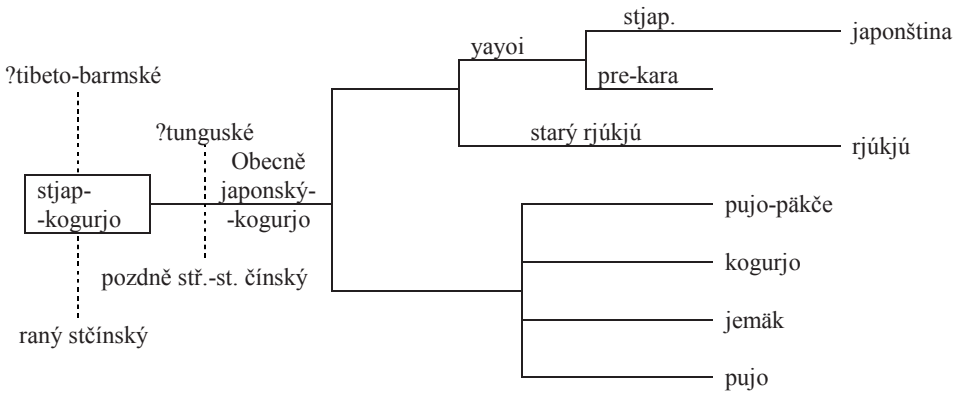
?tibeto-barmské

stjap-
-kogurjo

raný stčínský

?tunguské

pozdně stř.-st. čínský

Obecně
japonský-
-kogurjo

yayoi

stjap.

japonština

pre-kara

starý rjúkjú

rjúkjú

pujo-päkče

kogurjo

jemäk

pujo